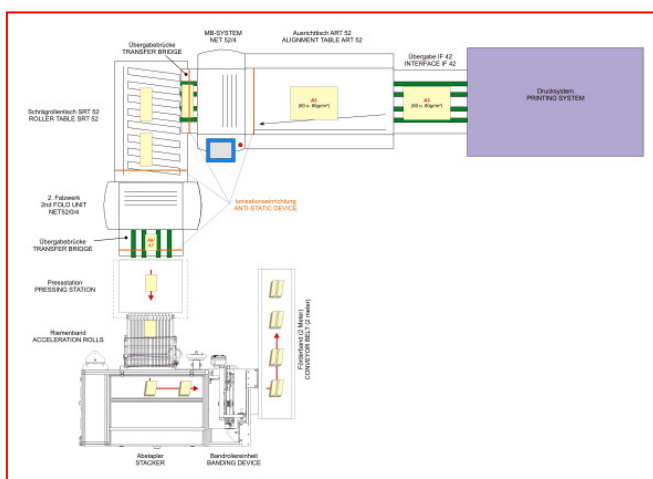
Übergabebrücke
TRANSFER BRIDGE

MB-SYSTEM
NET 52/4

Ausrichttisch ART 52
ALIGNMENT TABLE ART 52

Übergabe IF 42
INTERFACE IF 42

Drucksystem
PRINTING SYSTEM

Schrägrollentisch SRT 52
ROLLER TABLE SRT 52

A3
[60 o. 80g/m²]

A3
[60 o. 80g/m²]

2. Falzwerk
2nd FOLD UNIT
NET52/2/4

Ionisationseinrichtung
ANTI-STATIC DEVICE

Übergabebrücke
TRANSFER BRIDGE

A6
A7

Pressstation
PRESSING STATION

Riemenband
ACCELERATION ROLLS

Förderband (2 Meter)
CONVEYOR BELT (2 meter)

Ablestapler
STACKER

Banderoliereinheit
BANDING DEVICE